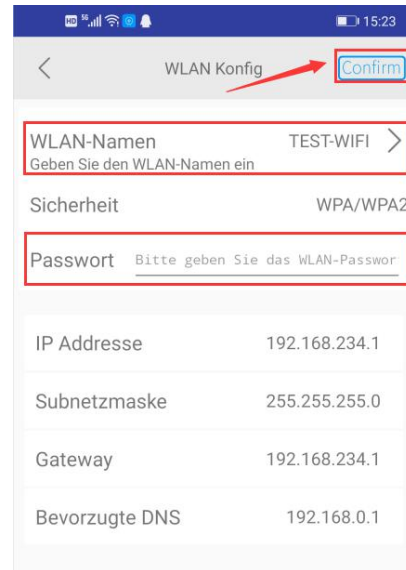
HD 15:23

<

WLAN Konfig

Confirm

WLAN-Namen TEST-WIFI >

Geben Sie den WLAN-Namen ein

Sicherheit WPA/WPA2

Passwort Bitte geben Sie das WLAN-Passwor

IP Addresse 192.168.234.1

Subnetzmaske 255.255.255.0

Gateway 192.168.234.1

Bevorzugte DNS 192.168.0.1